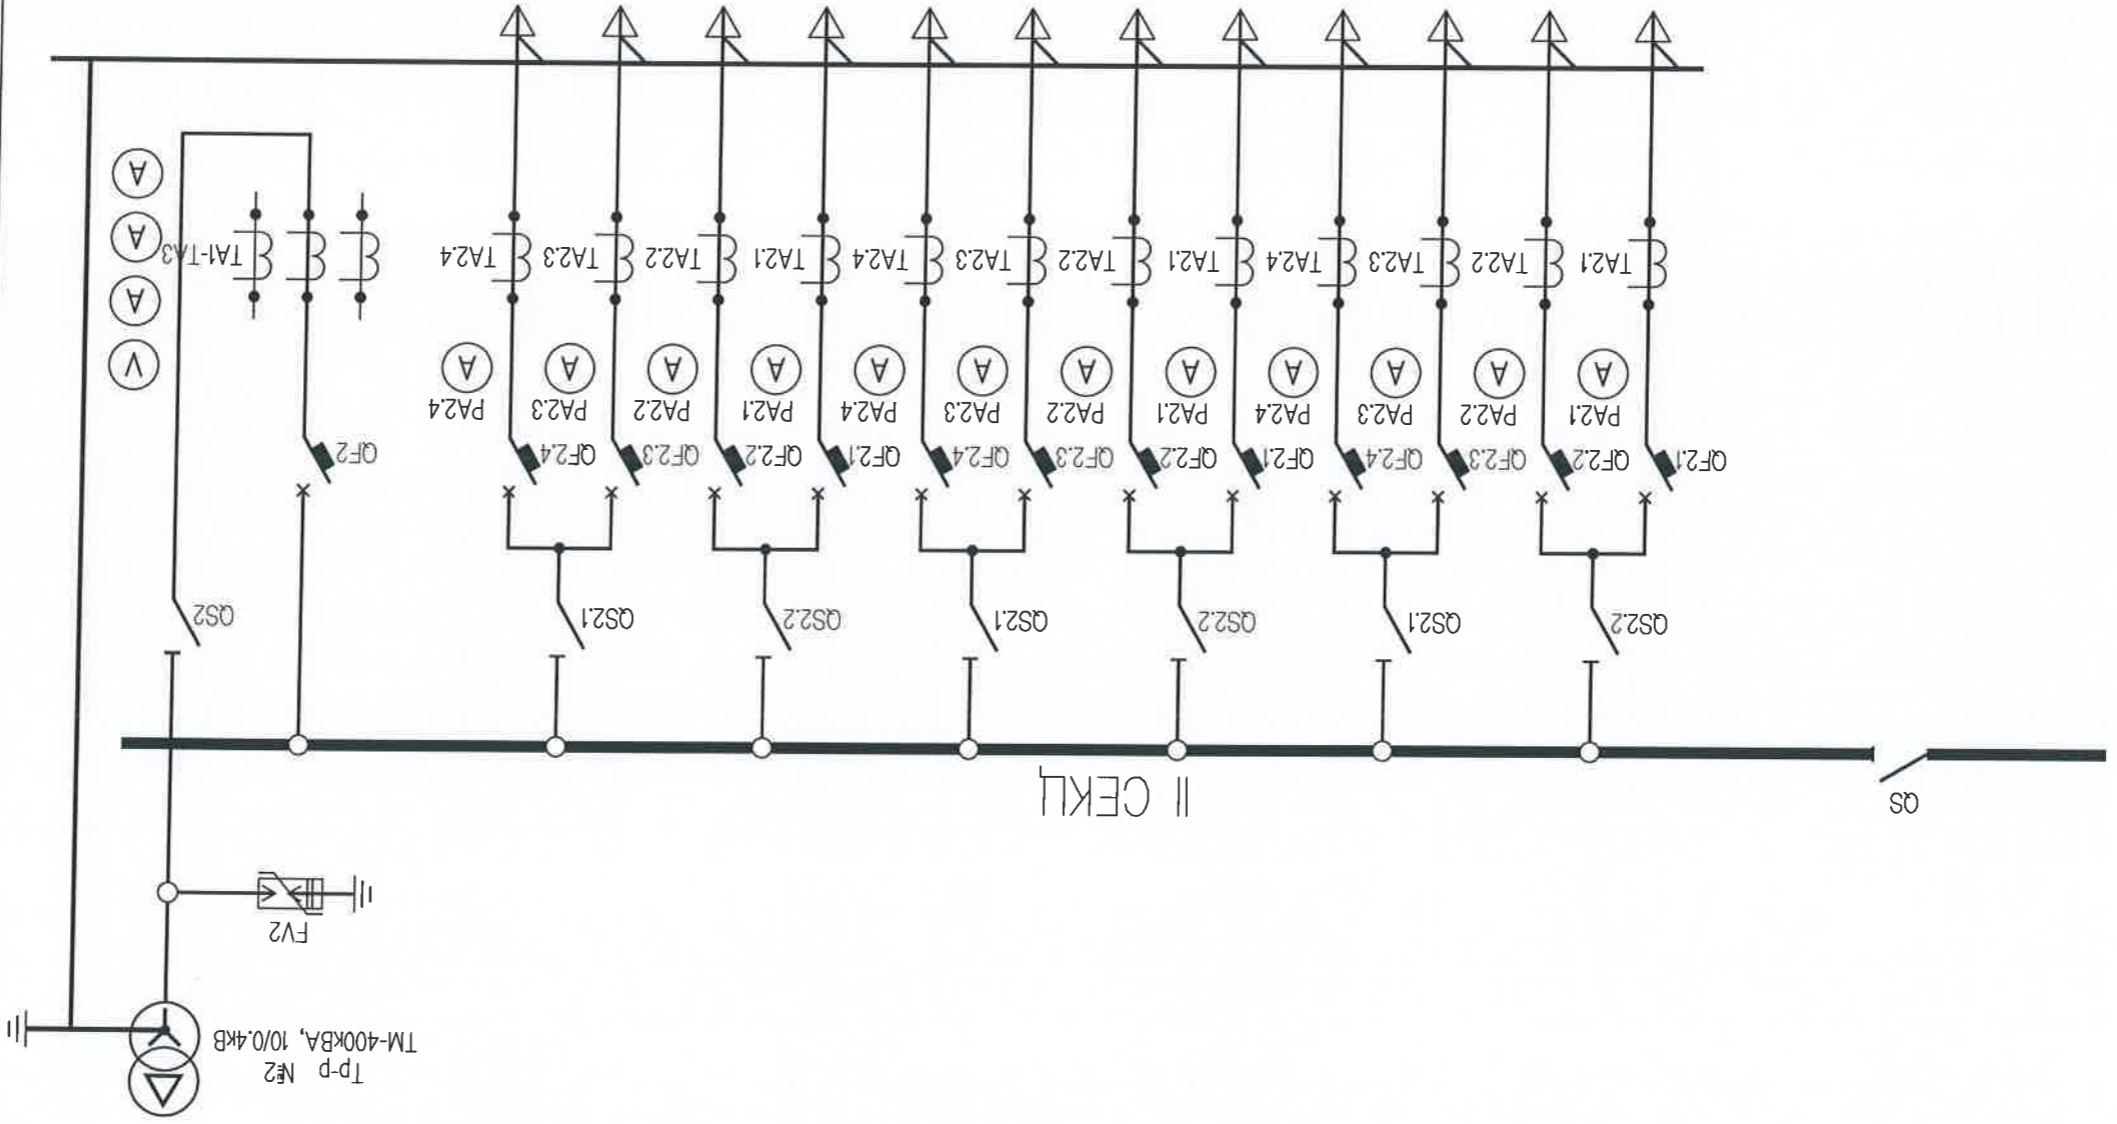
A
A
A
V
TA1-TA3
TA2.4
TA2.3
TA2.2
TA2.1
TA2.4
TA2.3
TA2.2
TA2.1
TA2.4
TA2.3
TA2.2
TA2.1
PA2.4
PA2.3
PA2.2
PA2.1
PA2.4
PA2.3
PA2.2
PA2.1
PA2.4
PA2.3
PA2.2
PA2.1
A
A
A
A
A
A
A
A
A
A
A
A
QF2
QF2.4
QF2.3
QF2.2
QF2.1
QF2.4
QF2.3
QF2.2
QF2.1
QF2.4
QF2.3
QF2.2
QF2.1
QS2
QS2.1
QS2.2
QS2.1
QS2.2
QS2.1
QS2.2
II СЕКЦ
QS
FV2
Тр-р №2
ТМ-400кВА, 10/0,4кВ